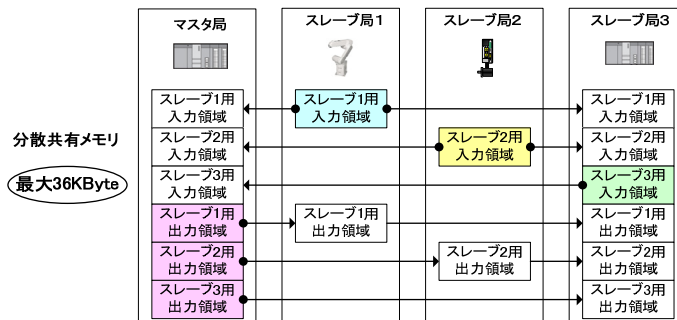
マスタ局

スレーブ局1

スレーブ局2

スレーブ局3

分散共有メモリ

最大36KByte

スレーブ1用
入力領域

スレーブ2用
入力領域

スレーブ3用
入力領域

スレーブ1用
出力領域

スレーブ2用
出力領域

スレーブ3用
出力領域

スレーブ1用
入力領域

スレーブ1用
出力領域

スレーブ2用
入力領域

スレーブ2用
出力領域

スレーブ1用
入力領域

スレーブ2用
入力領域

スレーブ3用
入力領域

スレーブ1用
出力領域

スレーブ2用
出力領域

スレーブ3用
出力領域